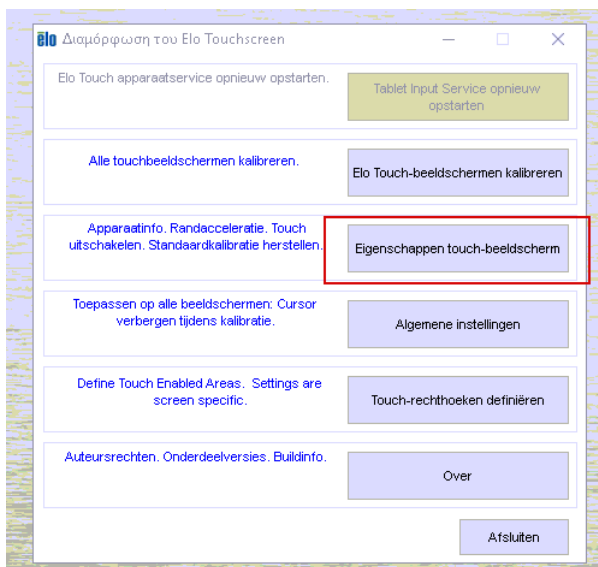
elo Διαμόρφωση του Elo Touchscreen

Elo Touch apparaatservice opnieuw opstarten.

Tablet Input Service opnieuw opstarten

Alle touchbeeldschermen kalibreren.

Elo Touch-beeldschermen kalibreren

Apparaatinfo. Randacceleratie. Touch uitschakelen. Standaardkalibratie herstellen.

Eigenschappen touch-beeldscherm

Toepassen op alle beeldschermen: Cursor verbergen tijdens kalibratie.

Algemene instellingen

Define Touch Enabled Areas. Settings are screen specific.

Touch-rechthoeken definiëren

Auteursrechten. Onderdeelversies. Buildinfo.

Over

Afsluiten